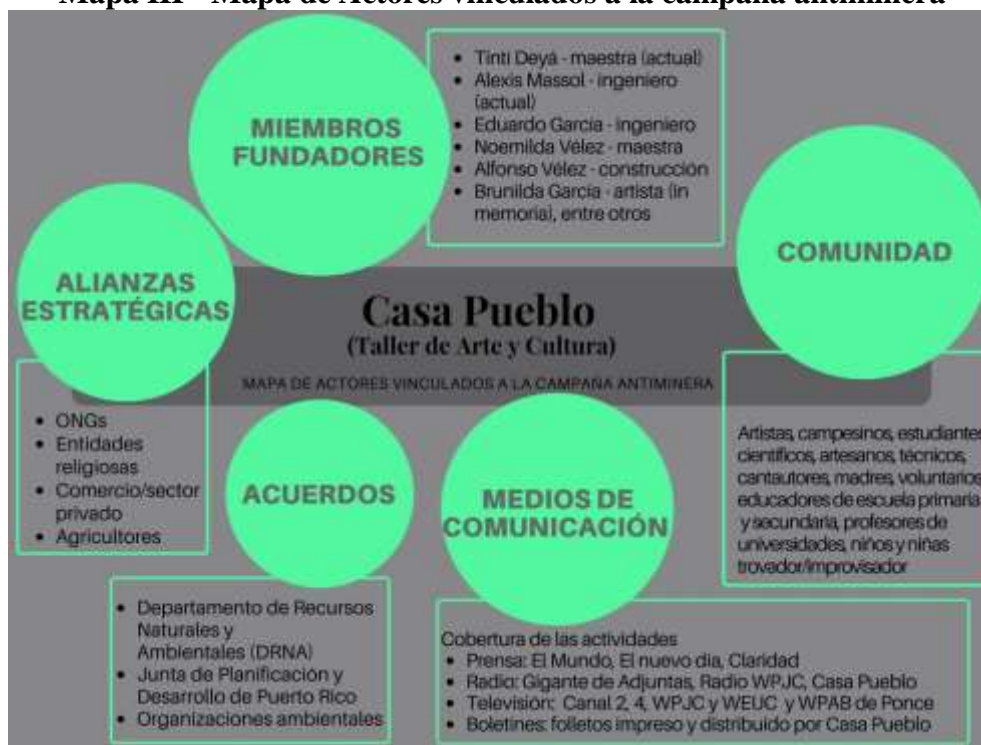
Mapa III - Mapa de Actores vinculados a la campaña antiminera

MIEMBROS FUNDADORES

- Tinti Deyá - maestra (actual)
- Alexis Massol - ingeniero (actual)
- Eduardo García - ingeniero
- Noemilda Vélez - maestra
- Alfonso Vélez - construcción
- Brunilda García - artista (in memoria), entre otros

COMUNIDAD

ALIANZAS ESTRATÉGICAS

Casa Pueblo
(Taller de Arte y Cultura)

MAPA DE ACTORES VINCULADOS A LA CAMPAÑA ANTIMINERA

- ONGs
- Entidades religiosas
- Comercio/sector privado
- Agricultores

ACUERDOS

MEDIOS DE COMUNICACIÓN

Artistas, campesinos, estudiante científicos, artesanos, técnicos, cantautores, madres, voluntario educadores de escuela primaria y secundaria, profesores de universidades, niños y niñas trovador/improvisador

- Departamento de Recursos Naturales y Ambientales (DRNA)
- Junta de Planificación y Desarrollo de Puerto Rico
- Organizaciones ambientales

Cobertura de las actividades
- Prensa: El Mundo, El nuevo día, Claridad
- Radio: Gigante de Adjuntas, Radio WPJC, Casa Pueblo
- Televisión: Canal 2, 4, WPJC y WEUC y WPAB de Ponce
- Boletines: folletos impreso y distribuido por Casa Pueblo